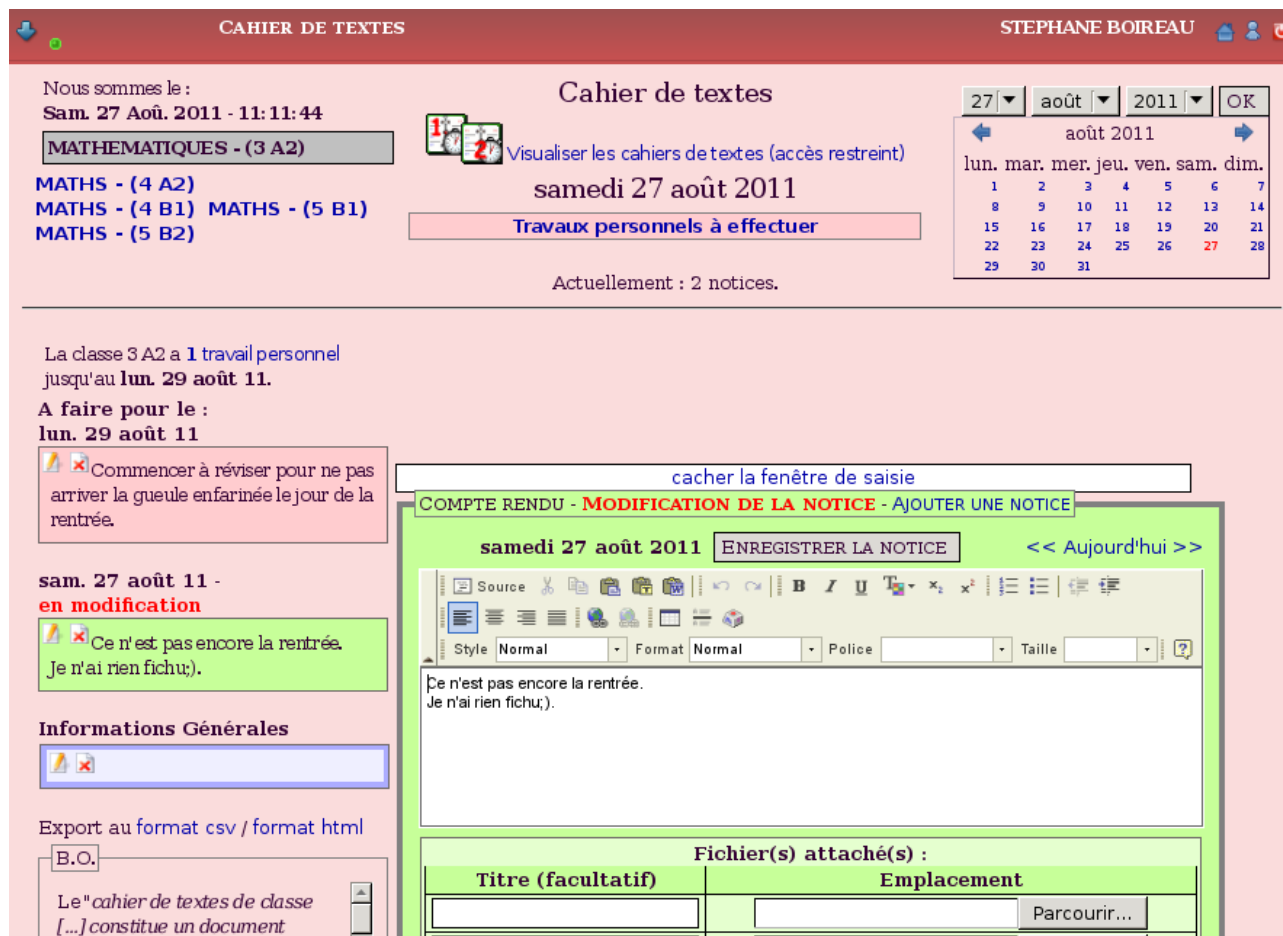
CAHIER DE TEXTES

STEPHANE BOIREAU

Nous sommes le :
Sam. 27 Aoû. 2011 - 11:11:44

MATHEMATIQUES - (3 A2)

MATHS - (4 A2)
MATHS - (4 B1) MATHS - (5 B1)
MATHS - (5 B2)

Cahier de textes

Visualiser les cahiers de textes (accès restreint)

samedi 27 août 2011

Travaux personnels à effectuer

Actuellement : 2 notices.

27 août 2011 OK

août 2011

| lun. | mar. | mer. | jeu. | ven. | sam. | dim. |
|---|---|---|---|---|---|---|
| 1 | 2 | 3 | 4 | 5 | 6 | 7 |
| 8 | 9 | 10 | 11 | 12 | 13 | 14 |
| 15 | 16 | 17 | 18 | 19 | 20 | 21 |
| 22 | 23 | 24 | 25 | 26 | 27 | 28 |
| 29 | 30 | 31 | | | | |

La classe 3 A2 a 1 travail personnel jusqu'au lun. 29 août 11.

A faire pour le :
lun. 29 août 11

Commencer à réviser pour ne pas arriver la gueule enfarinée le jour de la rentrée.

sam. 27 août 11 -
en modification

Ce n'est pas encore la rentrée.
Je n'ai rien fichu;).

Informations Générales

Export au format csv / format html

B.O.

Le "cahier de textes de classe [...] constitue un document

cacher la fenêtre de saisie

COMPTE RENDU - MODIFICATION DE LA NOTICE - AJOUTER UNE NOTICE

samedi 27 août 2011 ENREGISTRER LA NOTICE << Aujourd'hui >>

Source

Style Normal Format Normal Police Taille

Ce n'est pas encore la rentrée.
Je n'ai rien fichu;).

Fichier(s) attaché(s) :

| Titre (facultatif) | Emplacement |
|---|---|
| | Parcourir... |